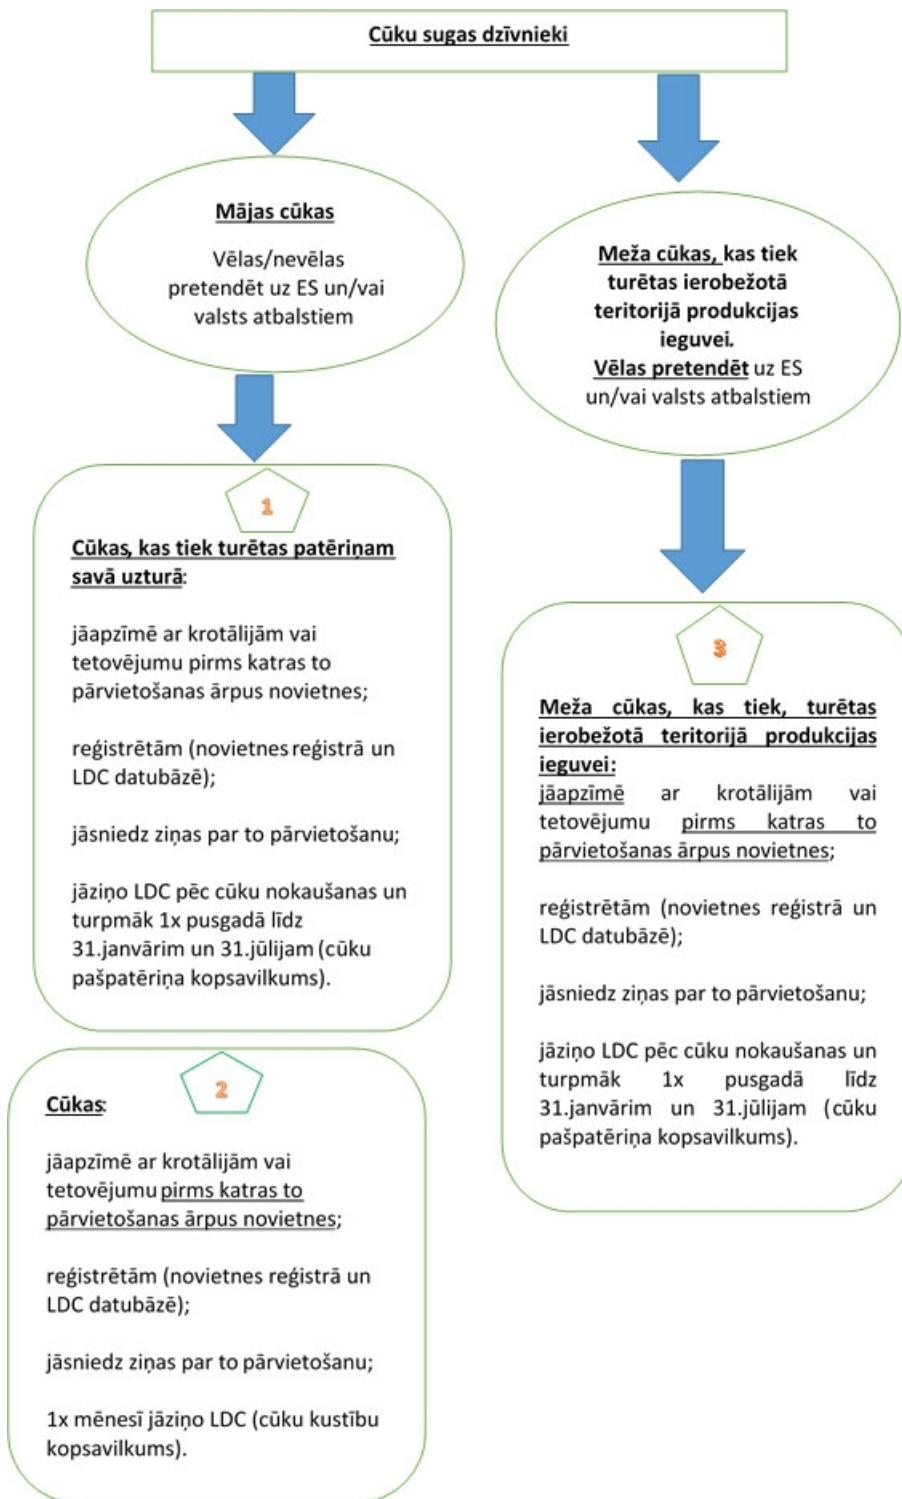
Cūku sugas dzīvnieki

Mājas cūkas

Vēlas/nevēlas pretendēt uz ES un/vai valsts atbalstiem

1

Cūkas, kas tiek turētas patēriņam savā uzturā:

jāapzīmē ar krotālijām vai tetovējumu pirms katras to pārvietošanas ārpus novietnes;

reģistrētām (novietnes reģistrā un LDC datubāzē);

jāsniedz ziņas par to pārvietošanu;

jāziņo LDC pēc cūku nokaušanas un turpmāk 1x pusgadā līdz 31.janvārim un 31.jūlijam (cūku pašpatēriņa kopsavilkums).

2

Cūkas:

jāapzīmē ar krotālijām vai tetovējumu pirms katras to pārvietošanas ārpus novietnes;

reģistrētām (novietnes reģistrā un LDC datubāzē);

jāsniedz ziņas par to pārvietošanu;

1x mēnesī jāziņo LDC (cūku kustību kopsavilkums).

Meža cūkas, kas tiek turētas ierobežotā teritorijā produkcijas ieguvei.
Vēlas pretendēt uz ES un/vai valsts atbalstiem

3

Meža cūkas, kas tiek, turētas ierobežotā teritorijā produkcijas ieguvei:
jāapzīmē ar krotālijām vai tetovējumu pirms katras to pārvietošanas ārpus novietnes;

reģistrētām (novietnes reģistrā un LDC datubāzē);

jāsniedz ziņas par to pārvietošanu;

jāziņo LDC pēc cūku nokaušanas un turpmāk 1x pusgadā līdz 31.janvārim un 31.jūlijam (cūku pašpatēriņa kopsavilkums).